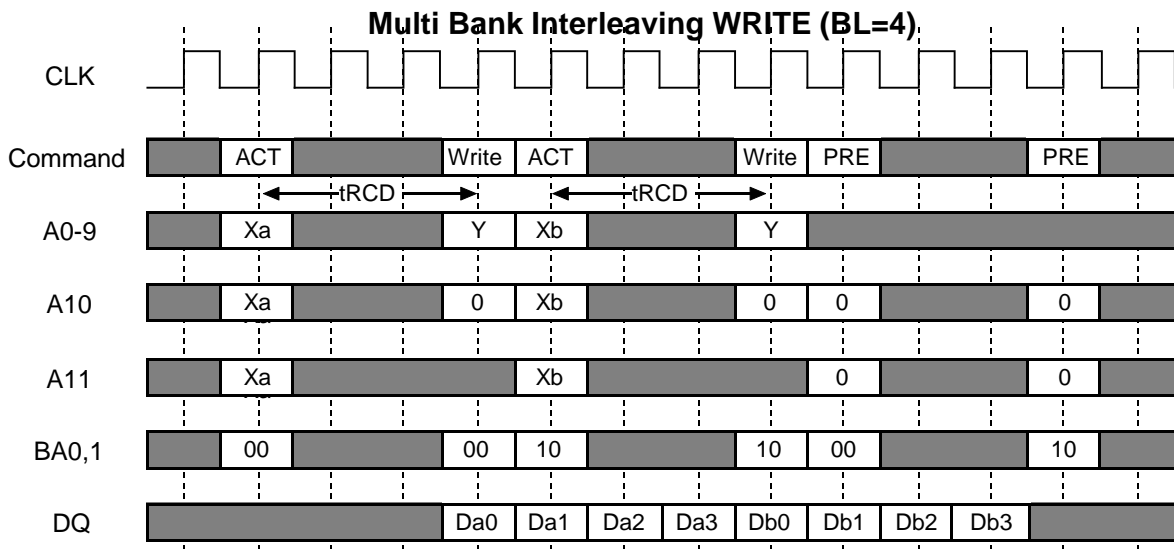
Multi Bank Interleaving WRITE (BL=4)

CLK

Command ACT Write ACT Write PRE PRE

tRCD tRCD

A0-9 Xa Y Xb Y

A10 Xa 0 Xb 0 0 0

A11 Xa Xb 0 0

BA0,1 00 00 10 10 00 10

DQ Da0 Da1 Da2 Da3 Db0 Db1 Db2 Db3